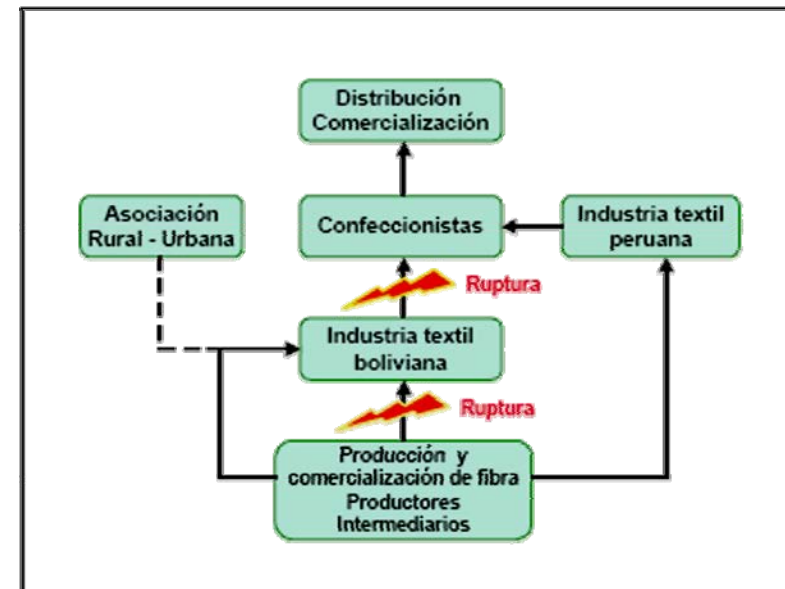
Distribución
Comercialización

Asociación
Rural - Urbana

Confeccionistas

Industria textil
peruana

Ruptura

Industria textil
boliviana

Ruptura

Producción y
comercialización de fibra
Productores
Intermediarios